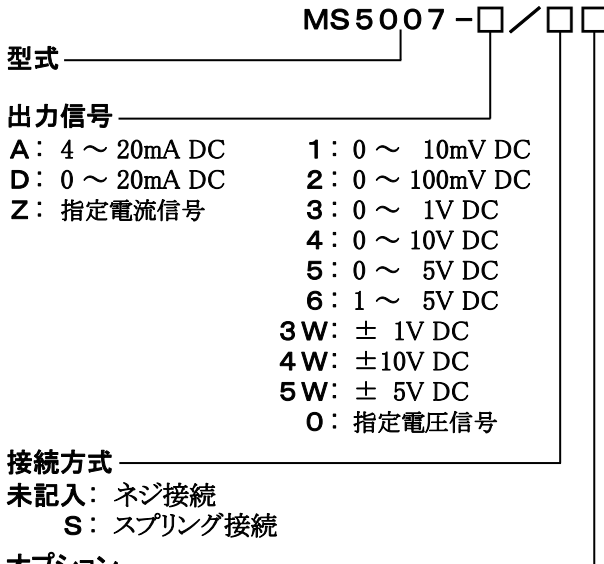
MS5007－□／□□

型式

出力信号

A：4 ～ 20mA DC
D：0 ～ 20mA DC
Z：指定電流信号

1：0 ～ 10mV DC
2：0 ～ 100mV DC
3：0 ～ 1V DC
4：0 ～ 10V DC
5：0 ～ 5V DC
6：1 ～ 5V DC
3W：± 1V DC
4W：±10V DC
5W：± 5V DC
0：指定電圧信号

接続方式

未記入：ネジ接続
S：スプリング接続

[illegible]